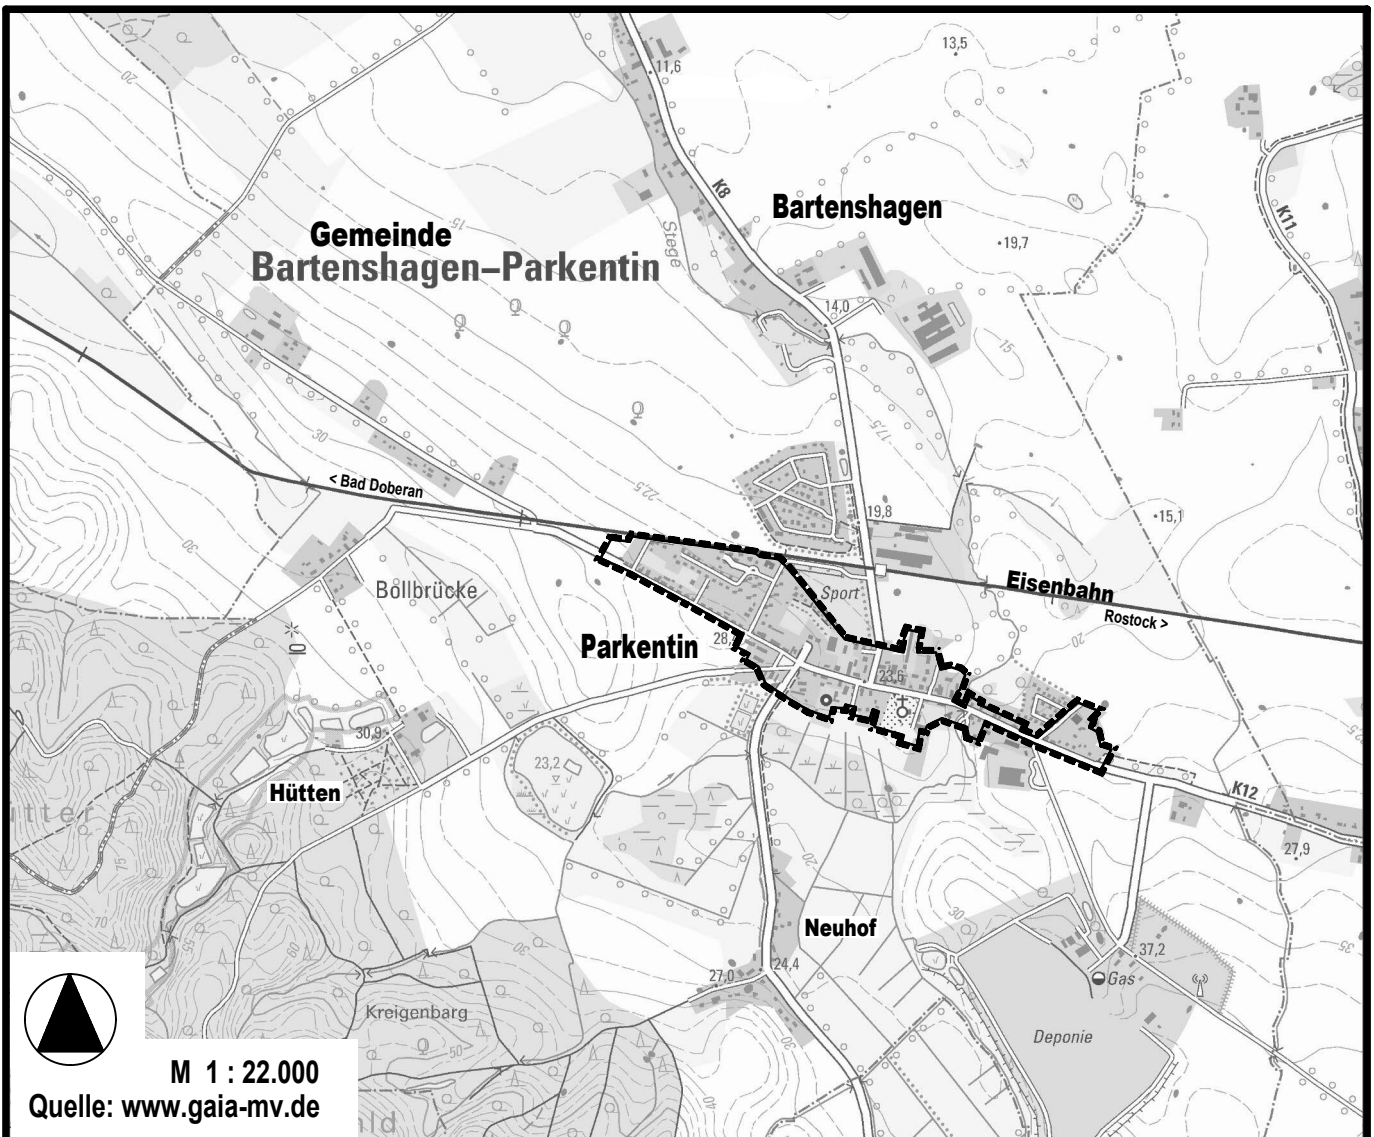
13,5

11,6

K8

Bartenshagen

Gemeinde
Bartenshagen–Parkentin

Stege

19,7

K11

15

14,0

30

17,5

< Bad Doberan

22,5

19,8

15,1

30

Bollbrücke

Sport

Eisenbahn

Rostock >

Parkentin

28,7

20

23,6

30,9

23,2

Hütten

K12

27,9

Neuhof

30

37,2

27,0

24,4

Gas

Kreigenbarg

Deponie

50

M 1 : 22.000
Quelle: www.gaia-mv.de